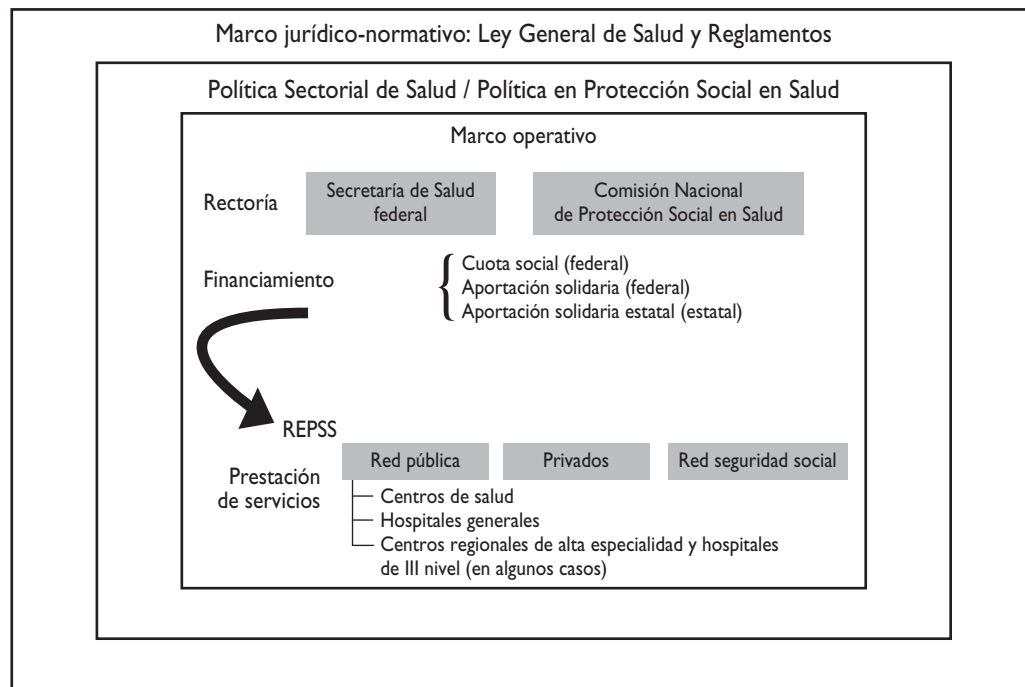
Marco jurídico-normativo: Ley General de Salud y Reglamentos

Política Sectorial de Salud / Política en Protección Social en Salud

Marco operativo

Rectoría

Secretaría de Salud federal

Comisión Nacional de Protección Social en Salud

Financiamiento

Cuota social (federal)
Aportación solidaria (federal)
Aportación solidaria estatal (estatal)

REPSS

Prestación de servicios

Red pública

Privados

Red seguridad social

Centros de salud
Hospitales generales
Centros regionales de alta especialidad y hospitales de III nivel (en algunos casos)